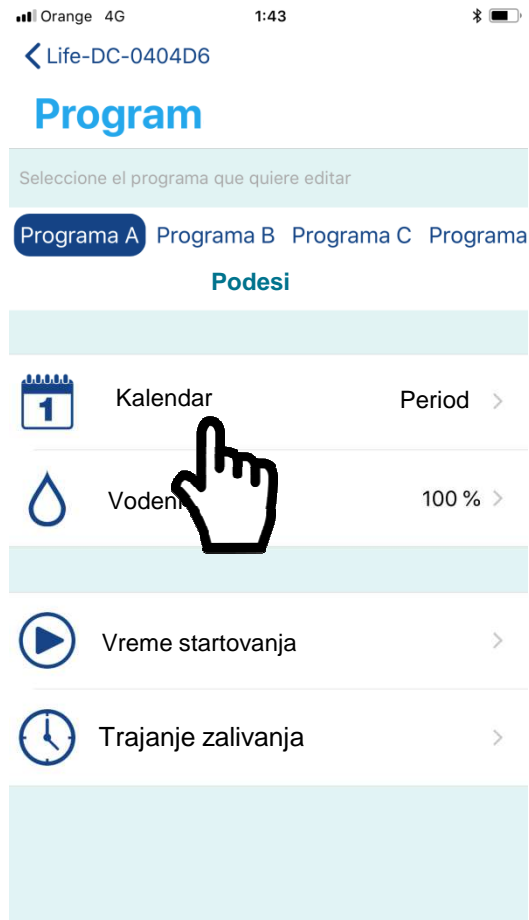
Orange 4G 1:43

Life-DC-0404D6

Program

Seleccione el programa que quiere editar

Programa A Programa B Programa C Programa

Podesi

1 Kalendar Period >

Vodeni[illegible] 100 % >

Vreme startovanja >

Trajanje zalivanja >